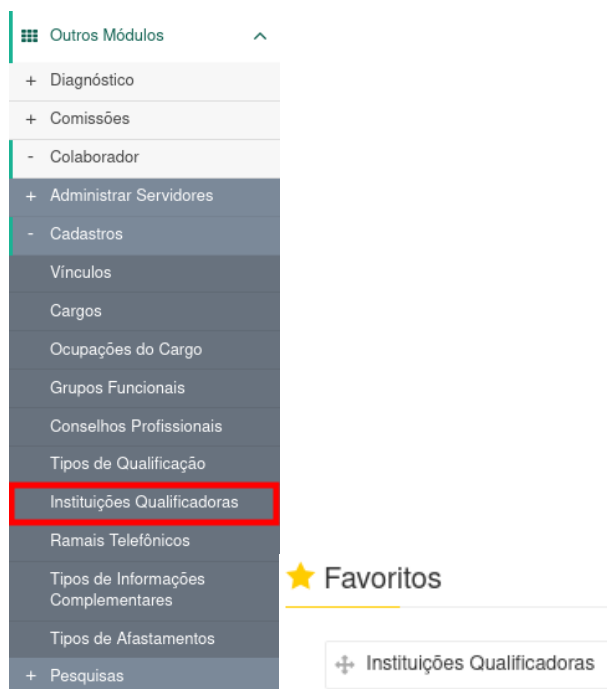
Outros Módulos

+ Diagnóstico

+ Comissões

- Colaborador

+ Administrar Servidores

- Cadastros

Vínculos

Cargos

Ocupações do Cargo

Grupos Funcionais

Conselhos Profissionais

Tipos de Qualificação

Instituições Qualificadoras

Ramais Telefônicos

Tipos de Informações Complementares

Tipos de Afastamentos

+ Pesquisas

Favoritos

Instituições Qualificadoras